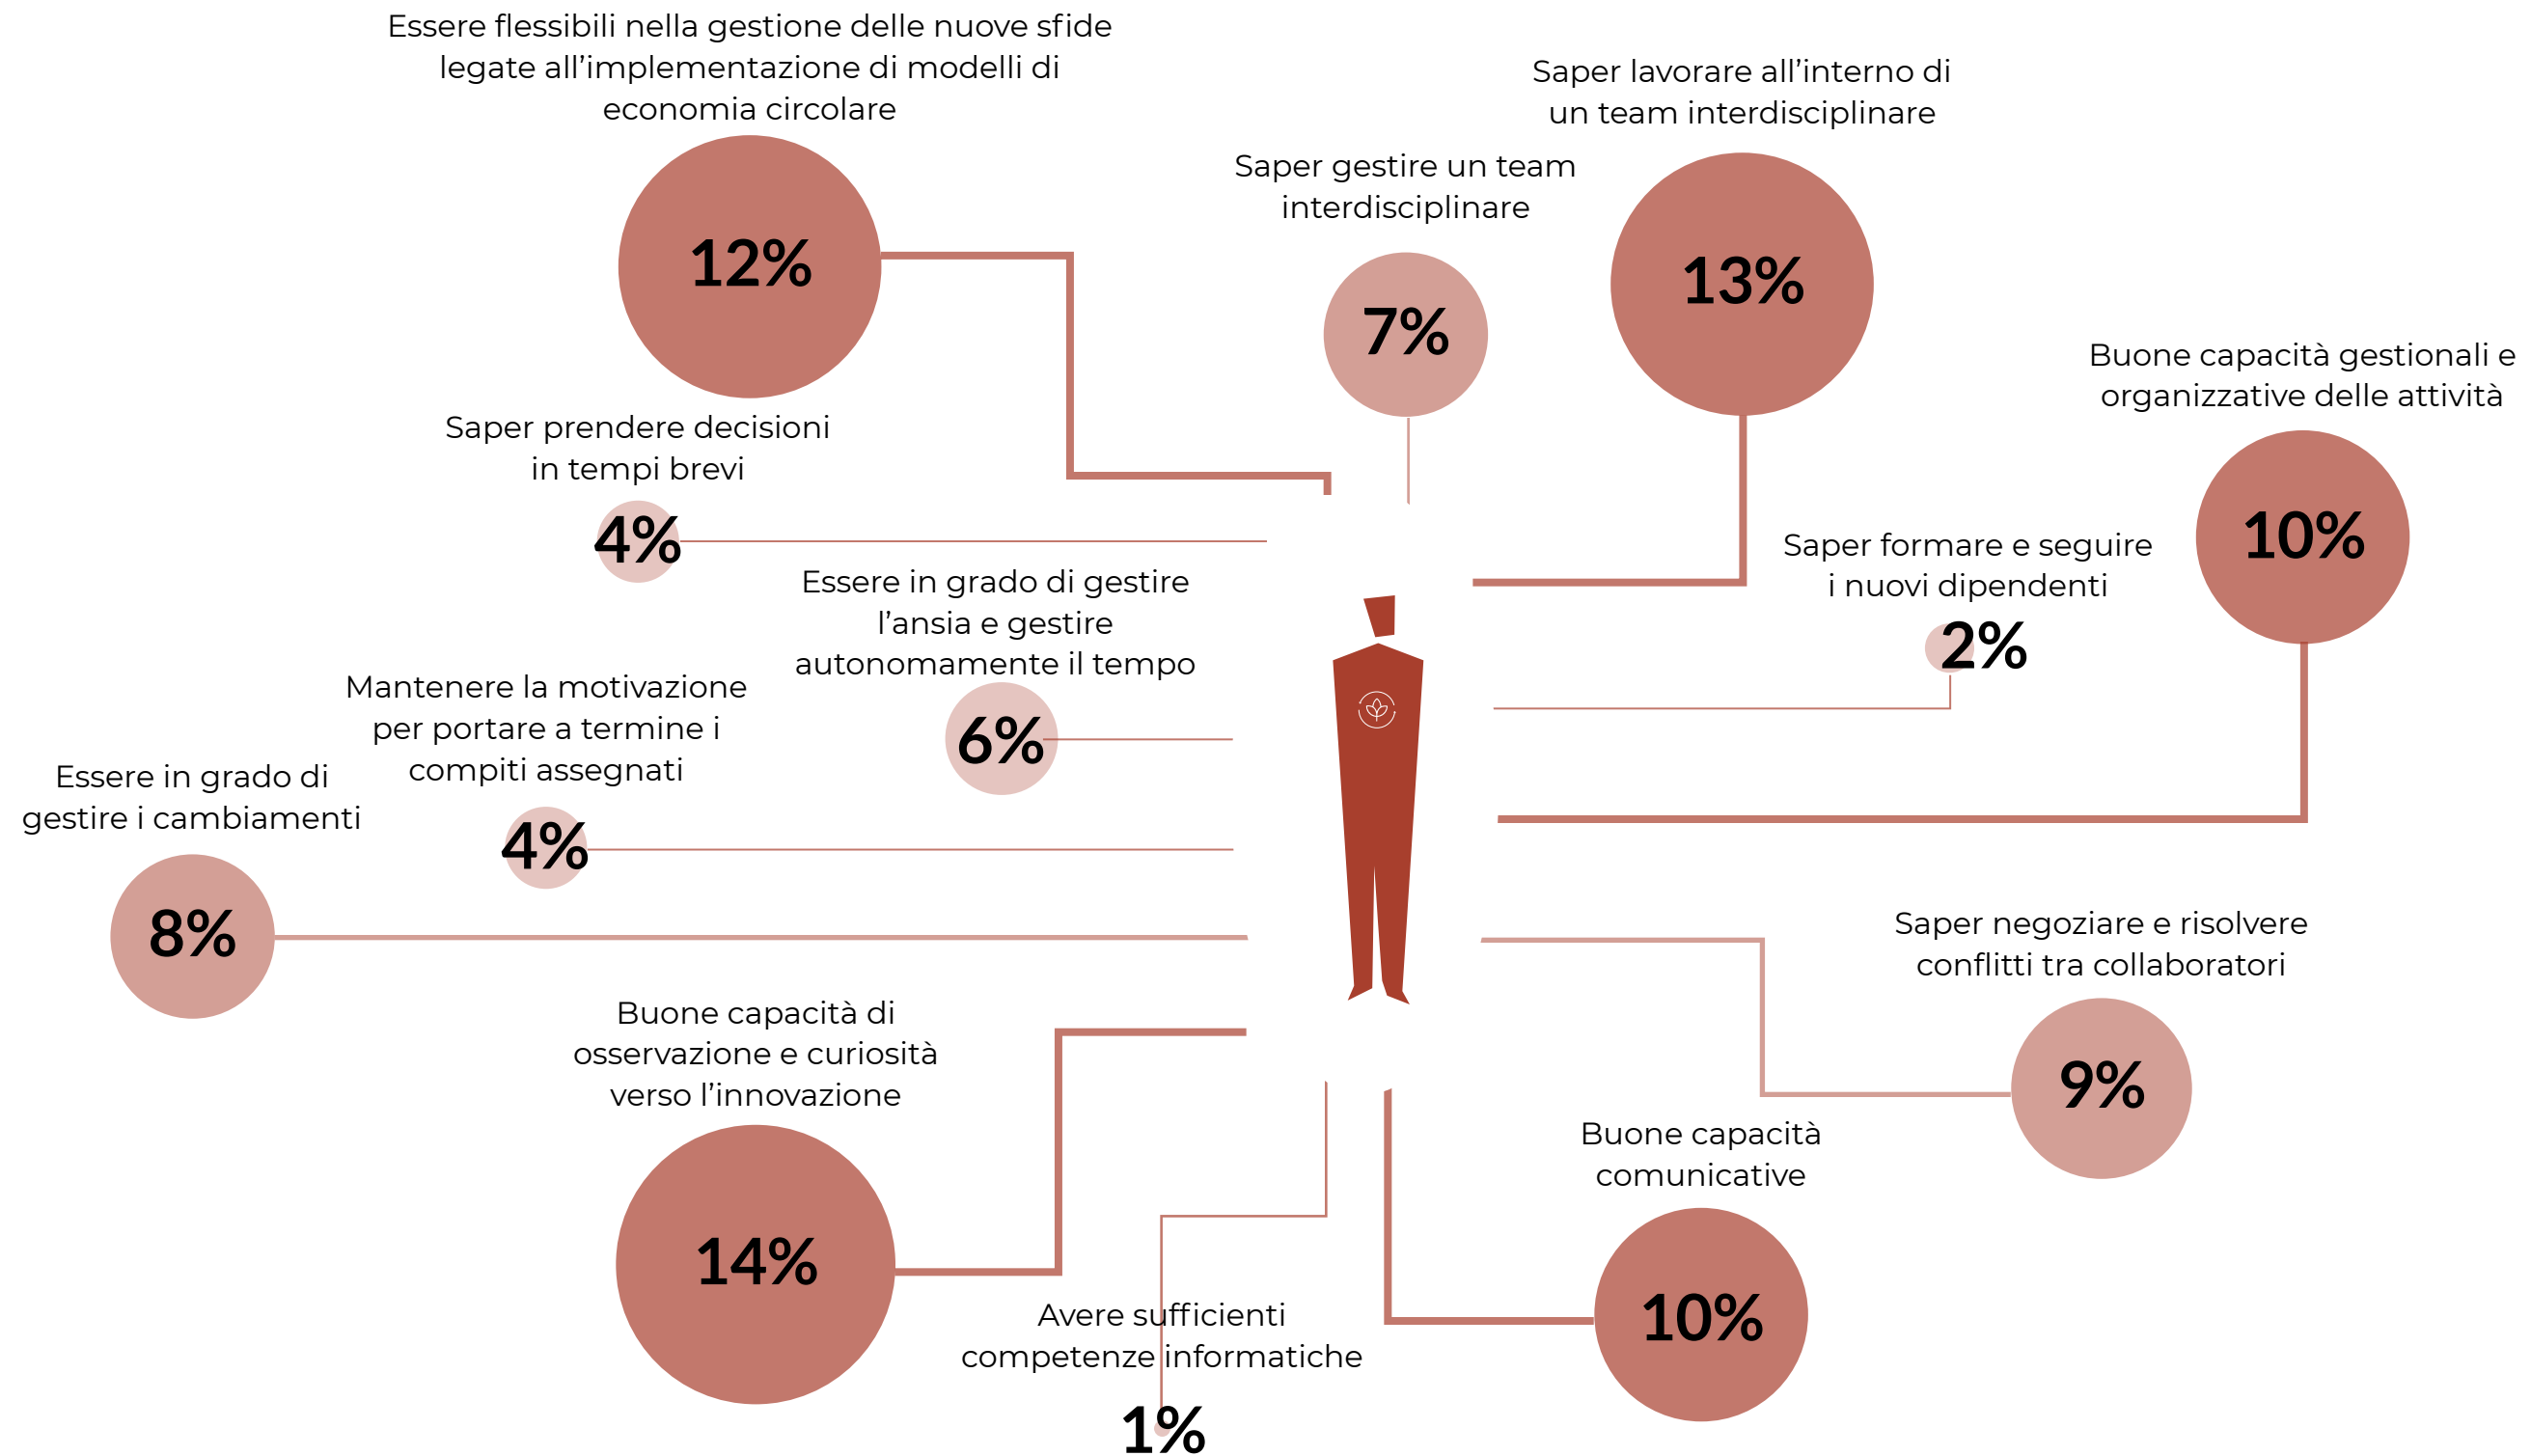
Essere flessibili nella gestione delle nuove sfide legate all'implementazione di modelli di economia circolare

12%

Saper gestire un team interdisciplinare

7%

Saper lavorare all'interno di un team interdisciplinare

13%

Buone capacità gestionali e organizzative delle attività

10%

Saper prendere decisioni in tempi brevi

4%

Saper formare e seguire i nuovi dipendenti

2%

Essere in grado di gestire l'ansia e gestire autonomamente il tempo

6%

Mantenere la motivazione per portare a termine i compiti assegnati

4%

Essere in grado di gestire i cambiamenti

8%

Saper negoziare e risolvere conflitti tra collaboratori

9%

Buone capacità di osservazione e curiosità verso l'innovazione

14%

Buone capacità comunicative

10%

Avere sufficienti competenze informatiche

1%